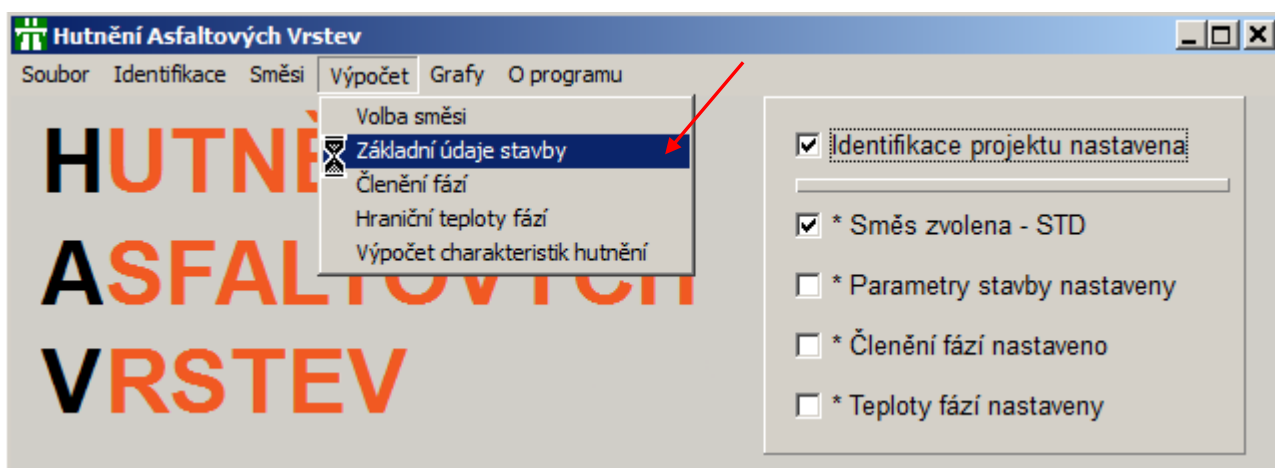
Hutnění Asfaltových Vrstev

Soubor Identifikace Směsi Výpočet Grafy O programu

Volba směsi
Základní údaje stavby
Členění fází
Hraniční teploty fází
Výpočet charakteristik hutnění

HUTNĚ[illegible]
ASFALT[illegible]
VRSTEV

Identifikace projektu nastavena

* Směs zvolena - STD

* Parametry stavby nastaveny

* Členění fází nastaveno

* Teploty fází nastaveny